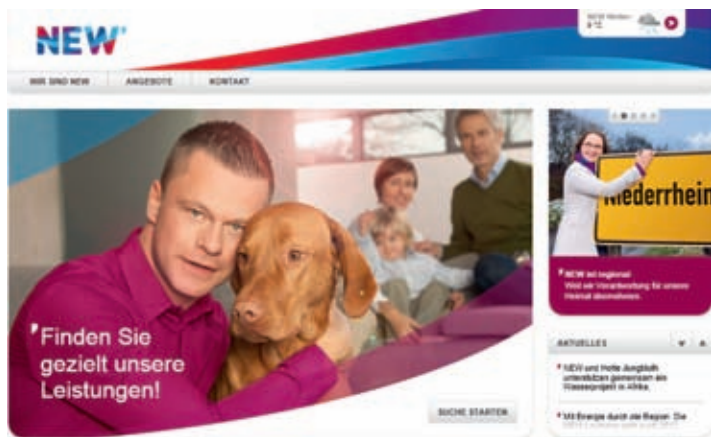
NEW

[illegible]
9°C

WIR SIND NEW
ANGEBOTE
KONTAKT

Finden Sie gezielt unsere Leistungen!

SUCHE STARTEN

iederrhein

NEW ist regional
Wird wir Verantwortung für unsere Heimat übernehmen.

AKTUELLES

NEW und Hertie Jungblut unterstützen gemeinsam ein Wasserprojekt in Afrika.

Mit Energie durch die Region: Die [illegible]